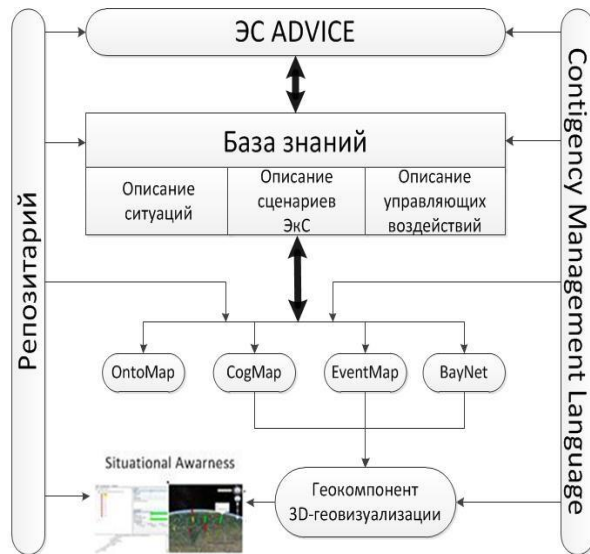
ЭС ADVICE

База знаний

Описание ситуаций

Описание сценариев ЭкС

Описание управляющих воздействий

Репозитарий

Contigency Management Language

OntoMap

CogMap

EventMap

BayNet

Situational Awarness

Геокомпонент 3D-геовизуализации